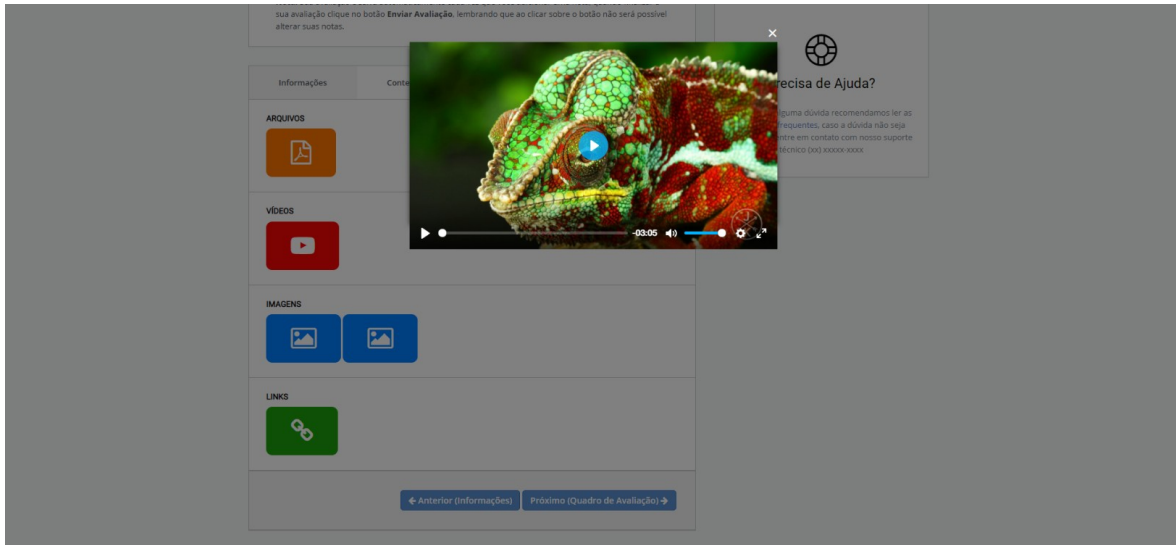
sua avaliação clique no botão **Enviar Avaliação**, lembrando que ao clicar sobre o botão não será possível alterar suas notas.

Informações Conte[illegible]

ARQUIVOS

VÍDEOS

IMAGENS

LINKS

← Anterior (Informações) Próximo (Quadro de Avaliação) →

×

-03:05

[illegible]ecisa de Ajuda?

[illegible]guma dúvida recomendamos ler as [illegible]requentes, caso a dúvida não seja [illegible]ntre em contato com nosso suporte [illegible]técnico (xx) xxxxx-xxxx